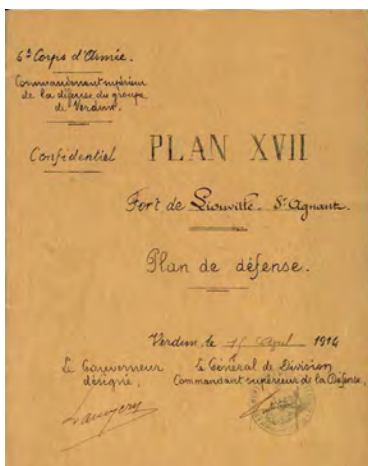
6e Corps d'Armée.

Commandement supérieur de la défense du groupe de Verdun.

Confidentiel

PLAN XVII

Fort de Liouville. St Agnant.

Plan de défense.

Verdun, le 17 Avril 1914

Le Gouverneur désigné,

Le Général de Division Commandant supérieur de la Défense,

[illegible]

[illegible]